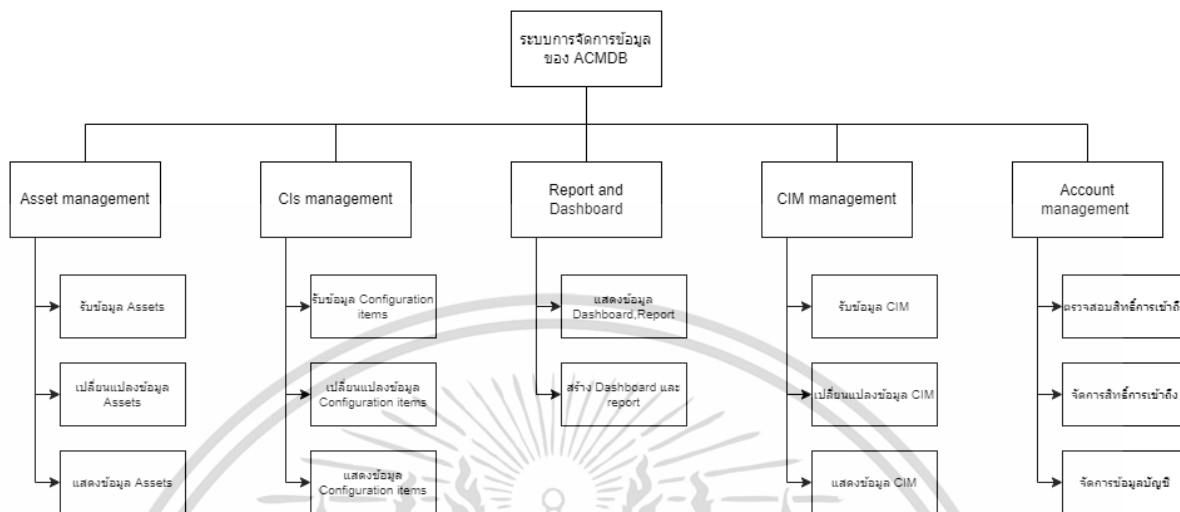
ระบบการจัดการข้อมูล ของ ACMDB

Asset management

รับข้อมูล Assets

เปลี่ยนแปลงข้อมูล Assets

แสดงข้อมูล Assets

CIs management

รับข้อมูล Configuration items

เปลี่ยนแปลงข้อมูล Configuration items

แสดงข้อมูล Configuration items

Report and Dashboard

แสดงข้อมูล Dashboard,Report

สร้าง Dashboard และ report

CIM management

รับข้อมูล CIM

เปลี่ยนแปลงข้อมูล CIM

แสดงข้อมูล CIM

Account management

ตรวจสอบสิทธิ์การเข้าถึ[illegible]

จัดการสิทธิ์การเข้าถึง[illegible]

จัดการข้อมูลบัญชี